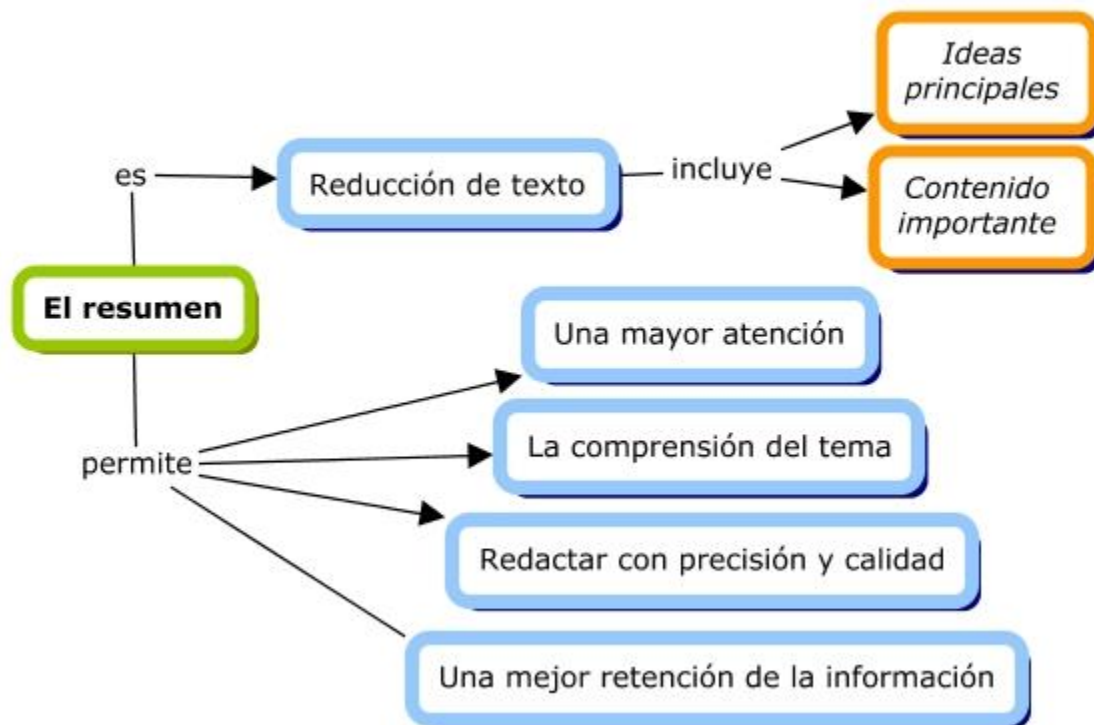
El resumen

es

Reducción de texto

incluye

Ideas principales

Contenido importante

permite

Una mayor atención

La comprensión del tema

Redactar con precisión y calidad

Una mejor retención de la información